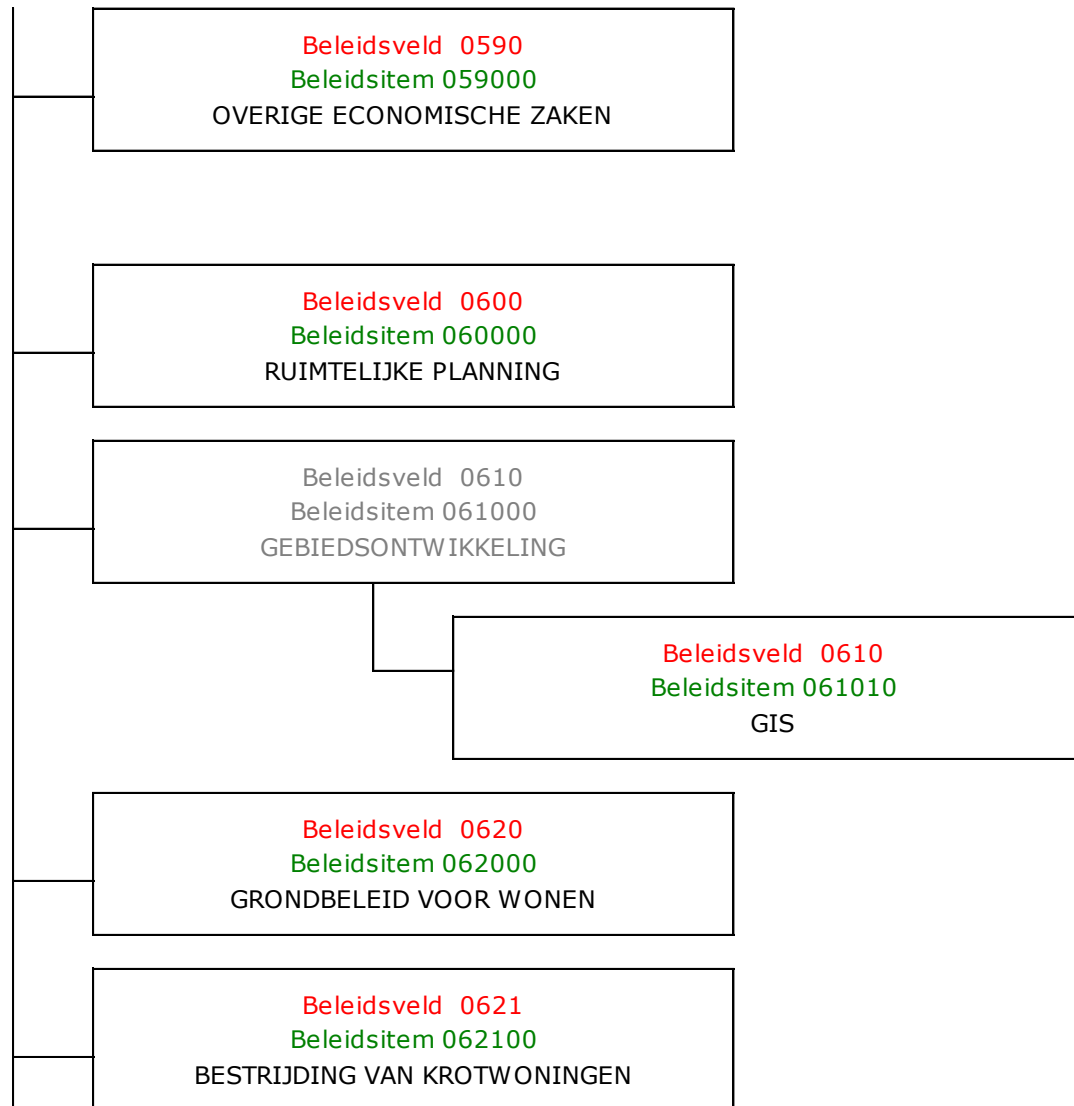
Beleidsveld 0590
Beleidsitem 059000
OVERIGE ECONOMISCHE ZAKEN

Beleidsveld 0600
Beleidsitem 060000
RUIMTELIJKE PLANNING

Beleidsveld 0610
Beleidsitem 061000
GEBIEDSONTWIKKELING

Beleidsveld 0610
Beleidsitem 061010
GIS

Beleidsveld 0620
Beleidsitem 062000
GRONDBELEID VOOR WONEN

Beleidsveld 0621
Beleidsitem 062100
BESTRIJDING VAN KROTWONINGEN